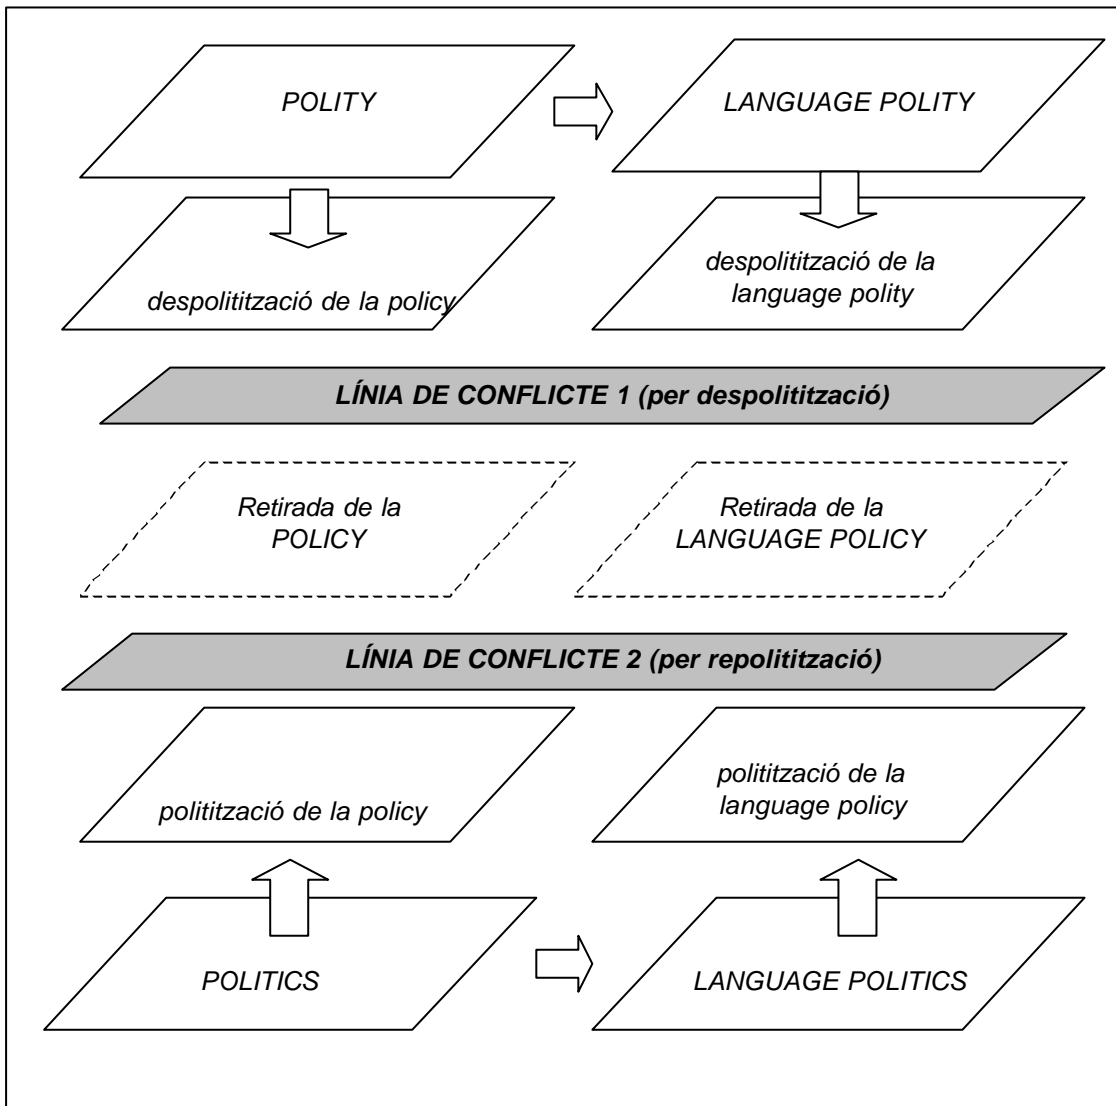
POLITY

LANGUAGE POLITY

despolitització de la policy

despolitització de la language polity

LÍNIA DE CONFLICTE 1 (per despolitització)

Retirada de la POLICY

Retirada de la LANGUAGE POLICY

LÍNIA DE CONFLICTE 2 (per repolitització)

politització de la policy

politització de la language policy

POLITICS

LANGUAGE POLITICS